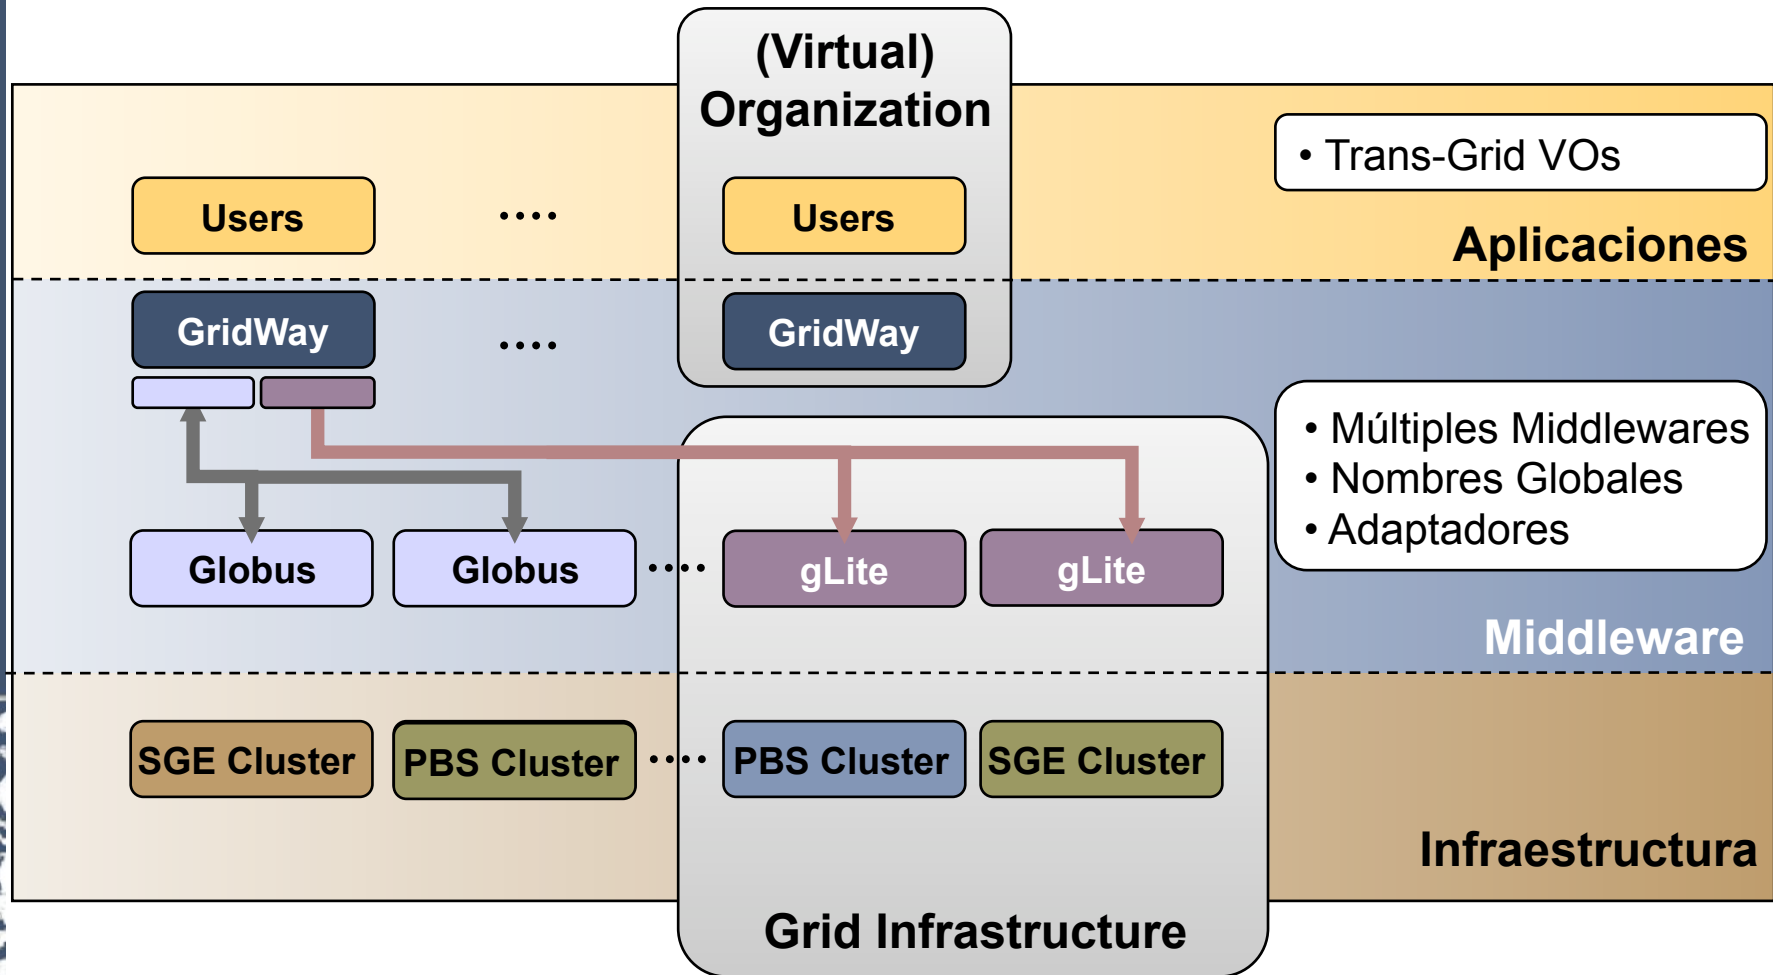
(Virtual) Organization

Users

....

Users

• Trans-Grid VOs

Aplicaciones

GridWay

....

GridWay

• Múltiples Middlewares
• Nombres Globales
• Adaptadores

Globus

Globus

....

gLite

gLite

Middleware

SGE Cluster

PBS Cluster

....

PBS Cluster

SGE Cluster

Infraestructura

Grid Infrastructure